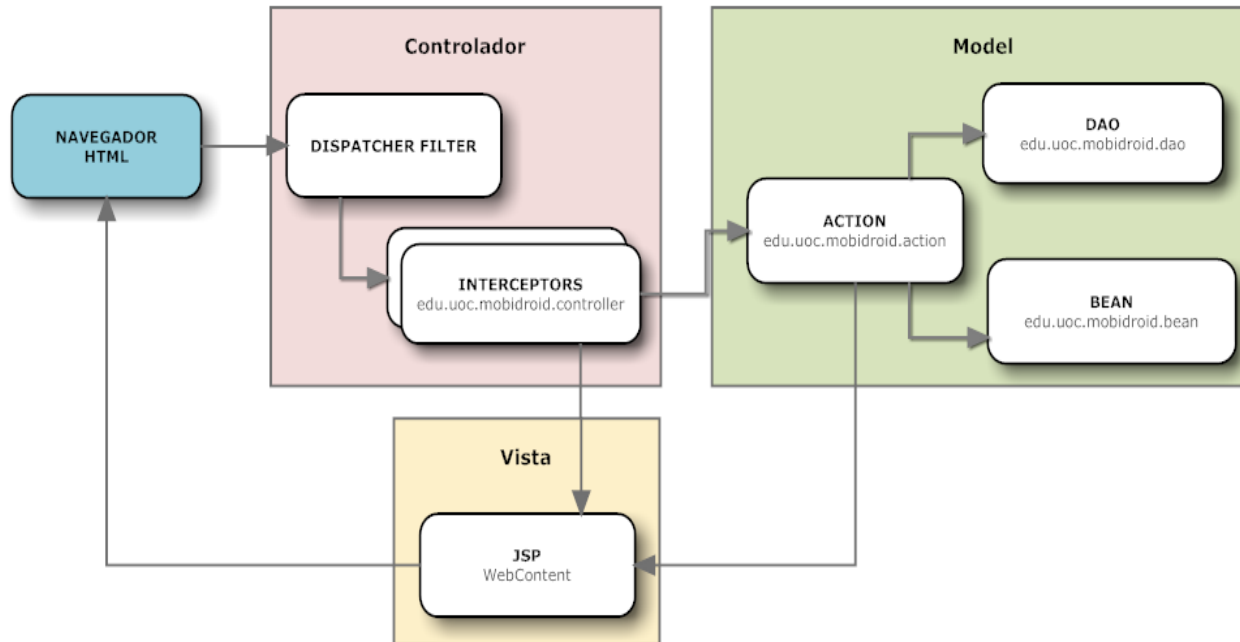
Controlador

Model

NAVEGADOR HTML

DISPATCHER FILTER

INTERCEPTORS
edu.uoc.mobidroid.controller

ACTION
edu.uoc.mobidroid.action

DAO
edu.uoc.mobidroid.dao

BEAN
edu.uoc.mobidroid.bean

Vista

JSP
WebContent